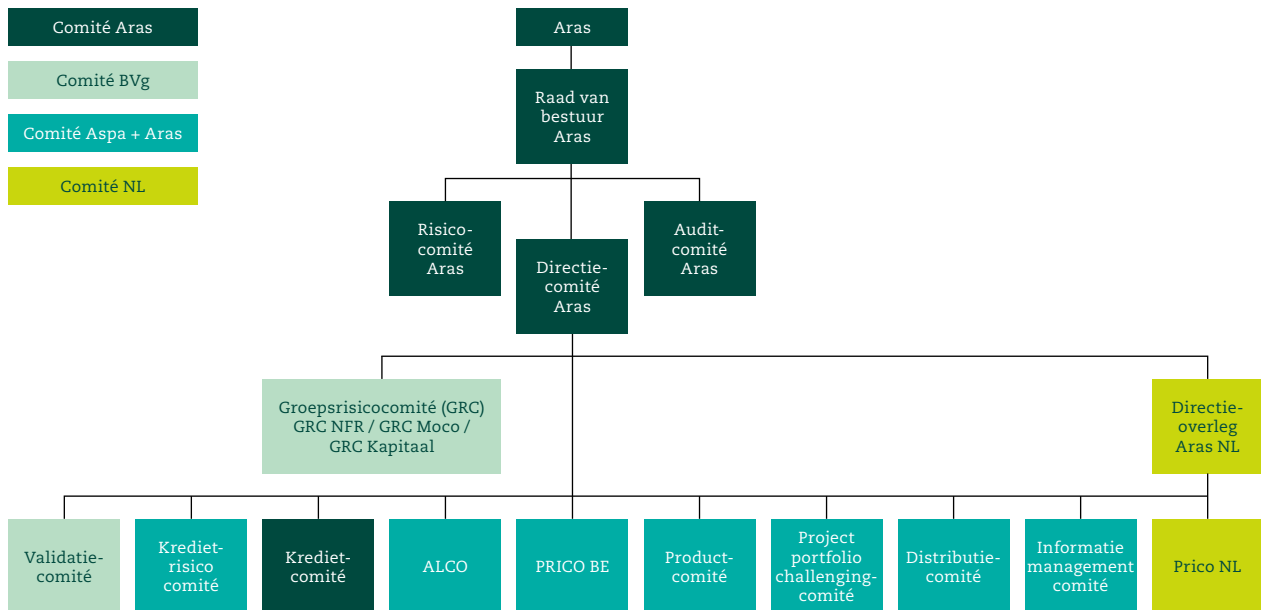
Comité Aras

Comité BVg

Comité Aspa + Aras

Comité NL

Aras

Raad van bestuur Aras

Risicocomité Aras

Directiecomité Aras

Auditcomité Aras

Groepsrisicocomité (GRC) GRC NFR / GRC Moco / GRC Kapitaal

Directieoverleg Aras NL

Validatiecomité

Kredietrisico comité

Kredietcomité

ALCO

PRICO BE

Productcomité

Project portfolio challengingcomité

Distributiecomité

Informatie management comité

Prico NL